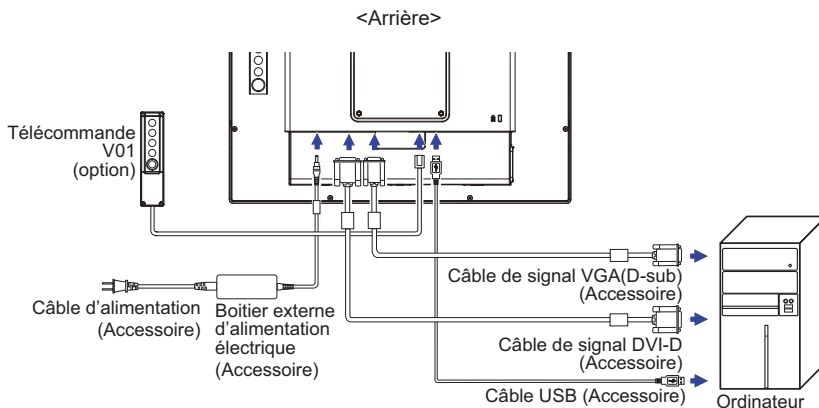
<Arrière>

Télécommande V01 (option)

Câble de signal VGA(D-sub) (Accessoire)

Câble d'alimentation (Accessoire)

Boitier externe d'alimentation électrique (Accessoire)

Câble de signal DVI-D (Accessoire)

Câble USB (Accessoire)

Ordinateur